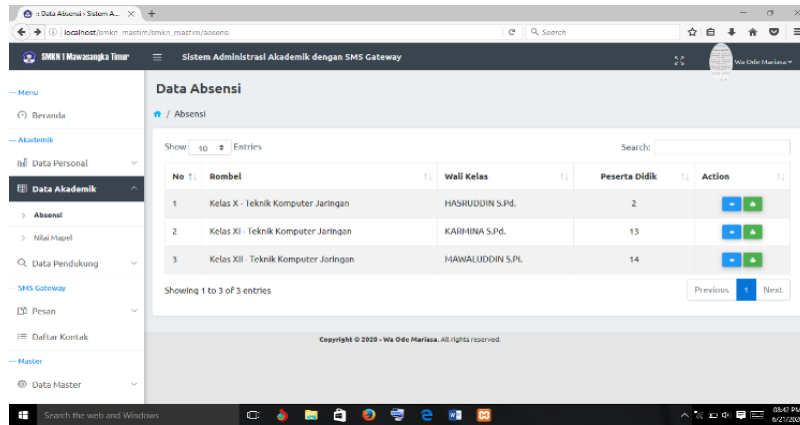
:: Data Absensi - Sistem A... ×
localhost/smkn_mastim/smkn_mastim/absensi
Search
SMKN 1 Mawasangka Timur
Sistem Administrasi Akademik dengan SMS Gateway
Wa Ode Mariasa

— Menu
Beranda
— Akademik
Data Personal
Data Akademik
Absensi
Nilai Mapel
Data Pendukung
— SMS Gateway
Pesan
Daftar Kontak
— Master
Data Master

Data Absensi
/ Absensi

Show 10 Entries
Search:

| No | Rombel | Wali Kelas | Peserta Didik | Action |
|---|---|---|---|---|
| 1 | Kelas X - Teknik Komputer Jaringan | HASRUDDIN S.Pd. | 2 | |
| 2 | Kelas XI - Teknik Komputer Jaringan | KARMINA S.Pd. | 13 | |
| 3 | Kelas XII - Teknik Komputer Jaringan | MAWALUDDIN S.Pi. | 14 | |

Showing 1 to 3 of 3 entries
Previous 1 Next

Copyright © 2020 - Wa Ode Mariasa. All rights reserved.

Search the web and Windows
08:47 PM
8/21/202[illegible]